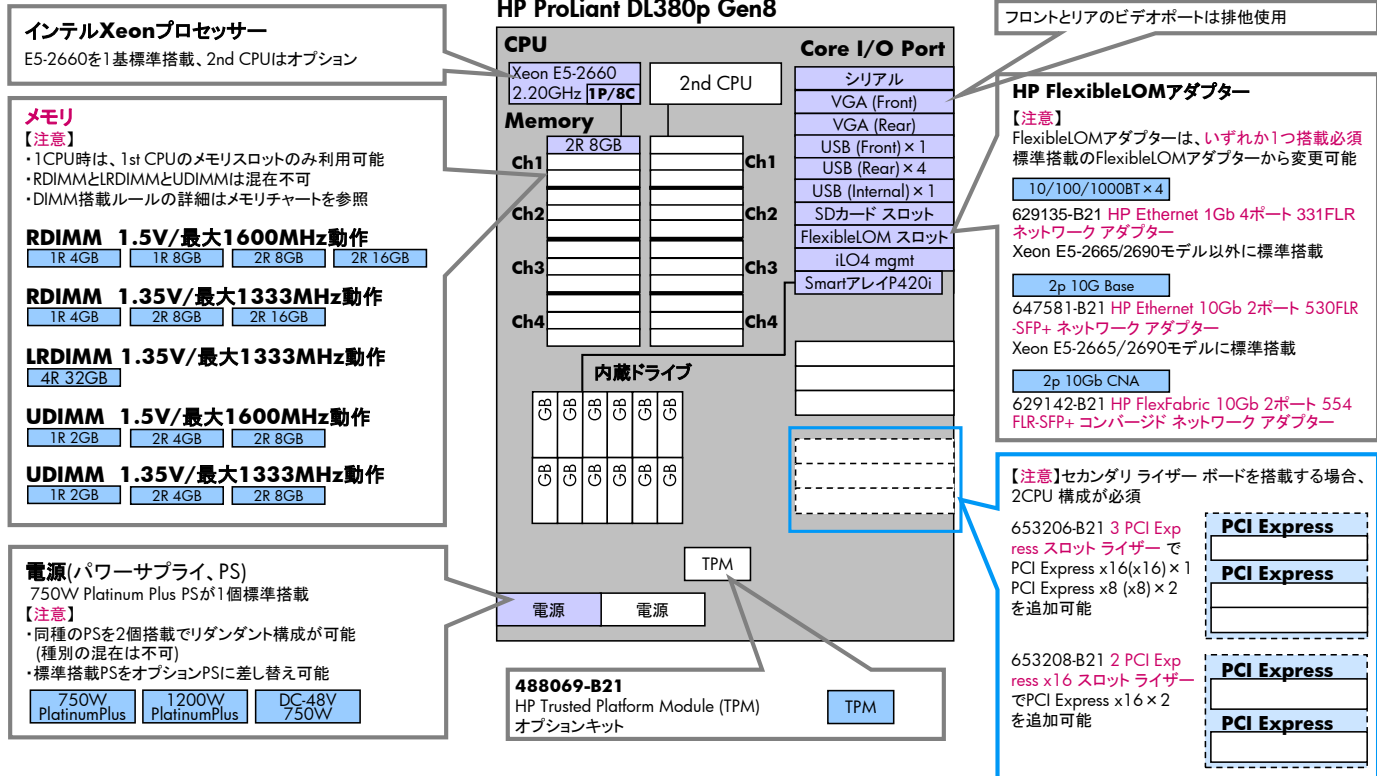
HP ProLiant DL380p Gen8

インテルXeonプロセッサー
E5-2660を1基標準搭載、2nd CPUはオプション

メモリ
【注意】
・1CPU時は、1st CPUのメモリスロットのみ利用可能
・RDIMMとLRDIMMとUDIMMは混在不可
・DIMM搭載ルールの詳細はメモリチャートを参照

RDIMM 1.5V/最大1600MHz動作
1R 4GB | 1R 8GB | 2R 8GB | 2R 16GB

RDIMM 1.35V/最大1333MHz動作
1R 4GB | 2R 8GB | 2R 16GB

LRDIMM 1.35V/最大1333MHz動作
4R 32GB

UDIMM 1.5V/最大1600MHz動作
1R 2GB | 2R 4GB | 2R 8GB

UDIMM 1.35V/最大1333MHz動作
1R 2GB | 2R 4GB | 2R 8GB

電源(パワーサプライ、PS)
750W Platinum Plus PSが1個標準搭載
【注意】
・同種のPSを2個搭載でリダンダント構成が可能
(種別の混在は不可)
・標準搭載PSをオプションPSに差し替え可能

750W PlatinumPlus | 1200W PlatinumPlus | DC-48V 750W

CPU
Xeon E5-2660
2.20GHz 1P/8C
2nd CPU

Memory
2R 8GB
Ch1 Ch1
Ch2 Ch2
Ch3 Ch3
Ch4 Ch4

内蔵ドライブ
GB GB GB GB GB GB
GB GB GB GB GB GB

Core I/O Port
シリアル
VGA (Front)
VGA (Rear)
USB (Front)×1
USB (Rear)×4
USB (Internal)×1
SDカード スロット
FlexibleLOM スロット
iLO4 mgmt
SmartアレイP420i

TPM
電源 電源

488069-B21
HP Trusted Platform Module (TPM)
オプションキット
TPM

フロントとリアのビデオポートは排他使用

HP FlexibleLOMアダプター
【注意】
FlexibleLOMアダプターは、いずれか1つ搭載必須
標準搭載のFlexibleLOMアダプターから変更可能

10/100/1000BT×4
629135-B21 HP Ethernet 1Gb 4ポート 331FLR ネットワーク アダプター
Xeon E5-2665/2690モデル以外に標準搭載

2p 10G Base
647581-B21 HP Ethernet 10Gb 2ポート 530FLR-SFP+ ネットワーク アダプター
Xeon E5-2665/2690モデルに標準搭載

2p 10Gb CNA
629142-B21 HP FlexFabric 10Gb 2ポート 554 FLR-SFP+ コンバージド ネットワーク アダプター

【注意】セカンダリ ライザー ボードを搭載する場合、2CPU 構成が必須

653206-B21 3 PCI Express スロット ライザー で PCI Express x16(x16)×1 PCI Express x8 (x8)×2 を追加可能
PCI Express
PCI Express

653208-B21 2 PCI Express x16 スロット ライザー でPCI Express x16×2 を追加可能
PCI Express
PCI Express